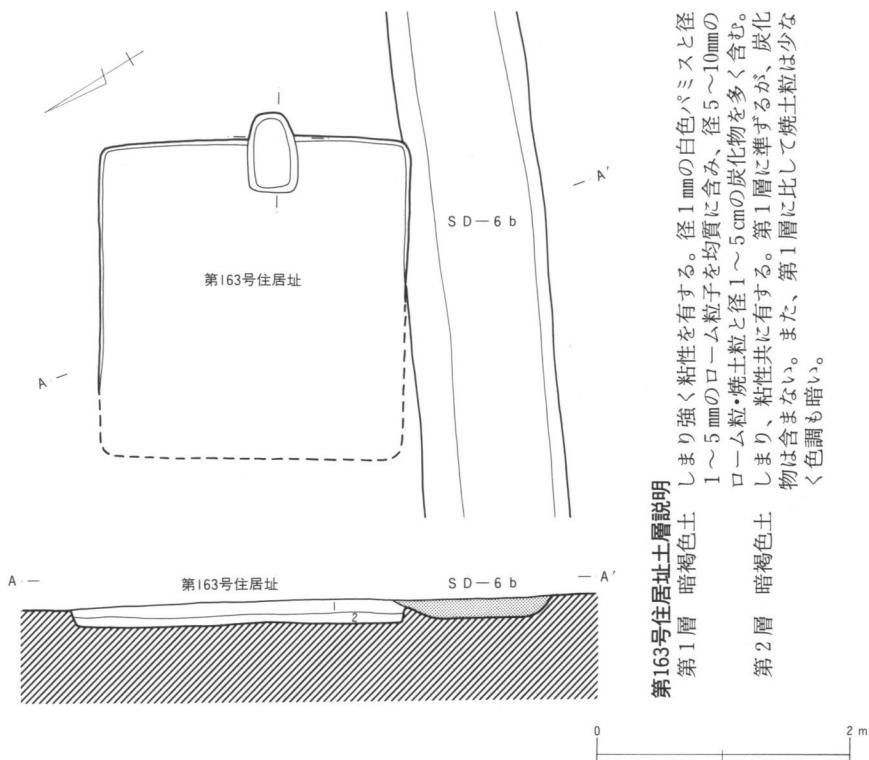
第163号住居址

SD－6b

A

A′

A

第163号住居址

SD－6b

A′

1

2

第163号住居址土層説明
第1層　暗褐色土　しまり強く粘性を有する。径1㎜の白色パミスと径1～5㎜のローム粒子を均質に含み、径5～10㎜のローム粒・焼土粒と径1～5cmの炭化物を多く含む。
第2層　暗褐色土　しまり、粘性共に有する。第1層に準ずるが、炭化物は含まない。また、第1層に比して焼土粒は少なく色調も暗い。

0

2m